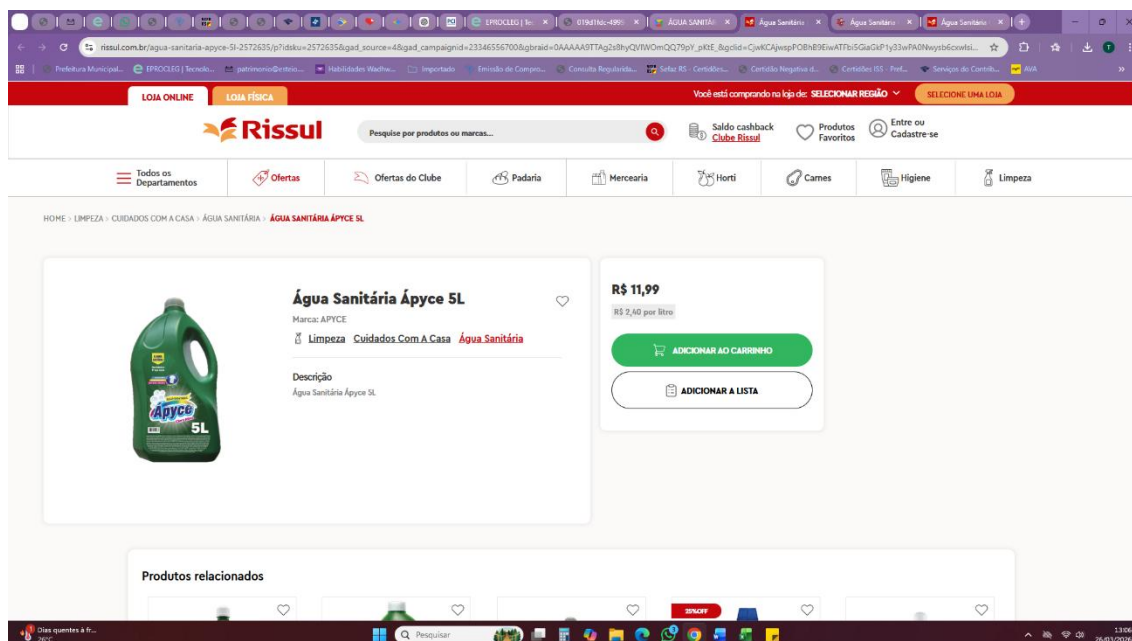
EPROCLEG | Te ×   019d1fdc-4995 ×   ÁGUA SANITÁR ×   Água Sanitária ×   Água Sanitária ×   Água Sanitária ×

rissul.com.br/agua-sanitaria-apyce-5l-2572635/p?idsku=2572635&gad_source=4&gad_campaignid=23346556700&gbraid=0AAAAA9TTAg2s8hyQVIWOmQQ79pY_pKtE_&gclid=CjwKCAjwspPOBhB9EiwATFbi5GiaGkP1y33wPA0Nwysb6cxwlsi...

Prefeitura Municipal...   EPROCLEG | Tecnolo...   patrimonio@estrio...   Habilidades Wadhw...   Importado   Emissão de Compro...   Consulta Regularida...   Sefaz RS - Certidões...   Certidão Negativa d...   Certidões ISS - Pref...   Serviços do Contrib...   AVA

LOJA ONLINE   LOJA FÍSICA

Você está comprando na loja de: SELECIONAR REGIÃO   SELECIONE UMA LOJA

Rissul   Pesquise por produtos ou marcas...   Saldo cashback Clube Rissul   Produtos Favoritos   Entre ou Cadastre-se

Todos os Departamentos   Ofertas   Ofertas do Clube   Padaria   Mercearia   Horti   Carnes   Higiene   Limpeza

HOME > LIMPEZA > CUIDADOS COM A CASA > ÁGUA SANITÁRIA > ÁGUA SANITÁRIA ÁPYCE 5L

Ápyce 5L

Água Sanitária Ápyce 5L

Marca: APYCE

Limpeza   Cuidados Com A Casa   Água Sanitária

Descrição

Água Sanitária Ápyce 5L

R$ 11,99

R$ 2,40 por litro

ADICIONAR AO CARRINHO

ADICIONAR A LISTA

Produtos relacionados

25%OFF

Dias quentes à fr... 26°C   Pesquisar   13:06 26/03/2026